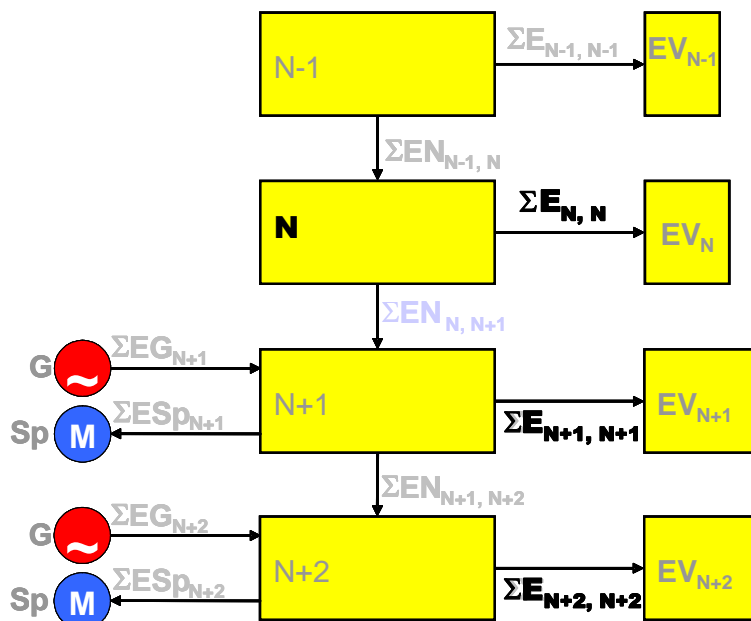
N-1

$\Sigma E_{N-1, N-1}$

$EV_{N-1}$

$\Sigma EN_{N-1, N}$

N

$\Sigma E_{N, N}$

$EV_{N}$

$\Sigma EN_{N, N+1}$

G

$\Sigma EG_{N+1}$

~

Sp

M

$\Sigma ESp_{N+1}$

N+1

$\Sigma E_{N+1, N+1}$

$EV_{N+1}$

$\Sigma EN_{N+1, N+2}$

G

$\Sigma EG_{N+2}$

~

Sp

M

$\Sigma ESp_{N+2}$

N+2

$\Sigma E_{N+2, N+2}$

$EV_{N+2}$